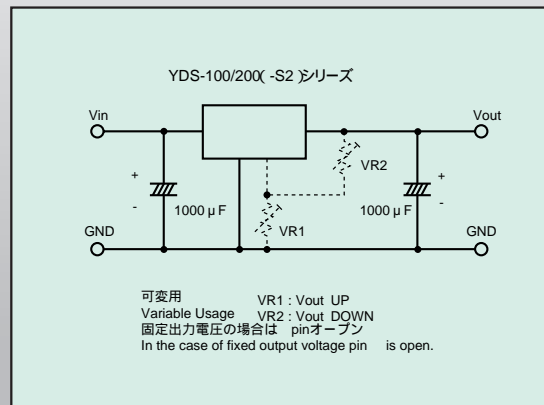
YDS-100/200( -S2 )シリーズ

Vin

Vout

VR2

+

+

-

-

1000 μ F

1000 μ F

GND

GND

VR1

可変用
Variable Usage
VR1 : Vout UP
VR2 : Vout DOWN
固定出力電圧の場合は pinオープン
In the case of fixed output voltage pin is open.